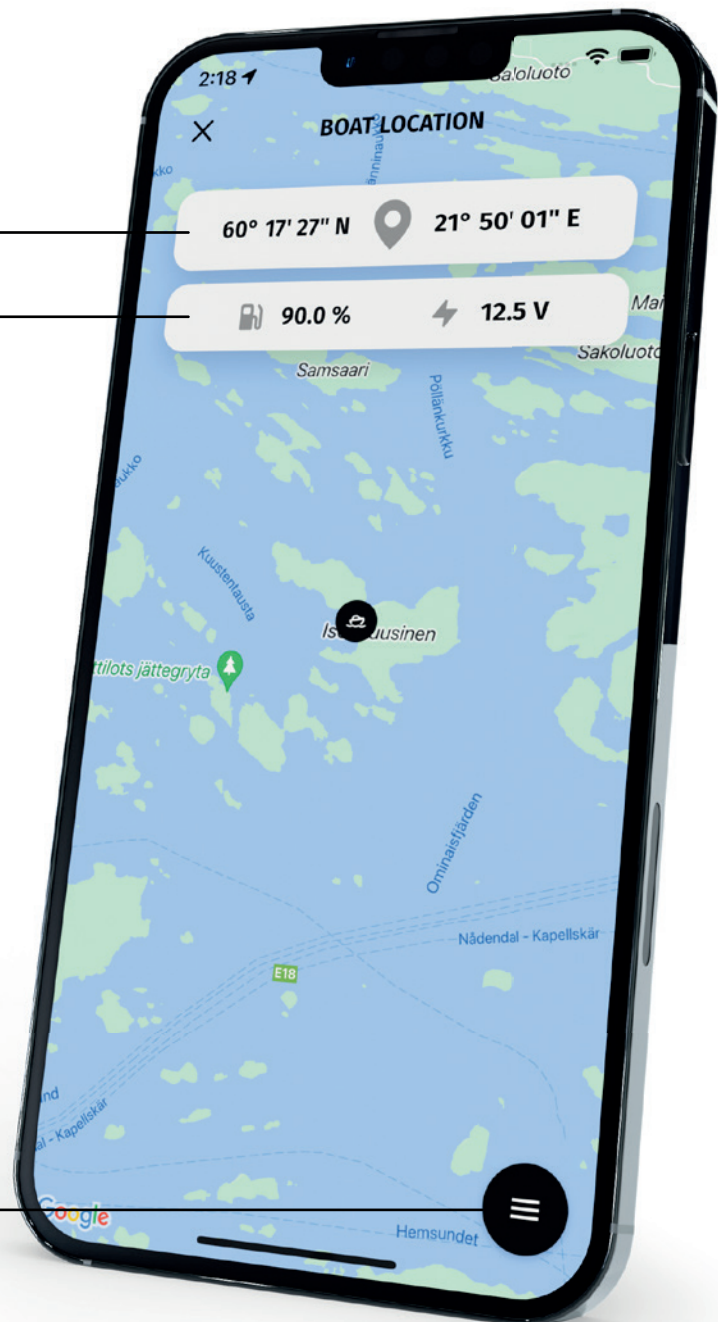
2:18

Saloluoto

×

BOAT LOCATION

60° 17' 27" N

21° 50' 01" E

90.0 %

12.5 V

Samsaari

Pöllänkurkku

Sakoluoto

Kuustentausta

Is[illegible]usinen

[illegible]ttilots jättegryta

Ominaistjärden

Nådendal - Kapellskär

E18

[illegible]nd

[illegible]al - Kapellskär

Google

Hemsundet